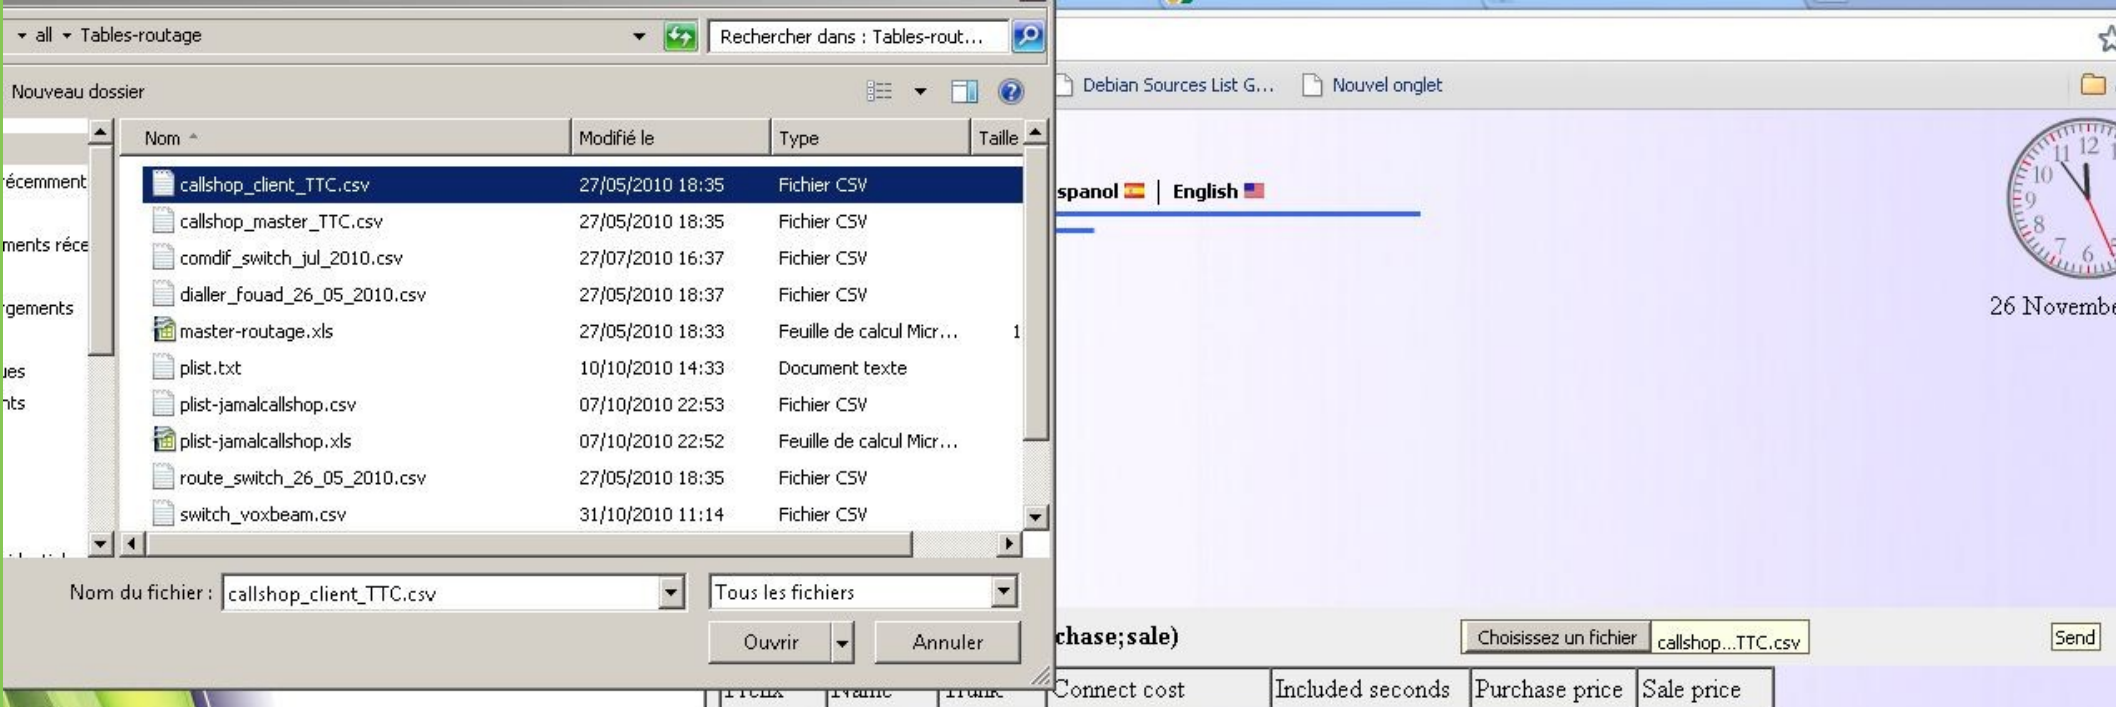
all Tables-routage

Rechercher dans : Tables-rout...

Nouveau dossier

récemment
ments réce
rgements
ues
nts

| Nom | Modifié le | Type | Taille |
|---|---|---|---|
| callshop_client_TTC.csv | 27/05/2010 18:35 | Fichier CSV | |
| callshop_master_TTC.csv | 27/05/2010 18:35 | Fichier CSV | |
| comdif_switch_jul_2010.csv | 27/07/2010 16:37 | Fichier CSV | |
| dialler_fouad_26_05_2010.csv | 27/05/2010 18:37 | Fichier CSV | |
| master-routage.xls | 27/05/2010 18:33 | Feuille de calcul Micr... | 1 |
| plist.txt | 10/10/2010 14:33 | Document texte | |
| plist-jamalcallshop.csv | 07/10/2010 22:53 | Fichier CSV | |
| plist-jamalcallshop.xls | 07/10/2010 22:52 | Feuille de calcul Micr... | |
| route_switch_26_05_2010.csv | 27/05/2010 18:35 | Fichier CSV | |
| switch_voxbeam.csv | 31/10/2010 11:14 | Fichier CSV | |

Nom du fichier : callshop_client_TTC.csv
Tous les fichiers
Ouvrir
Annuler

Debian Sources List G... Nouvel onglet

spanol | English

26 Novembe

chase;sale)
Choisissez un fichier callshop...TTC.csv
Send

| Prefix | Name | Trunk | Connect cost | Included seconds | Purchase price | Sale price |
|---|---|---|---|---|---|---|